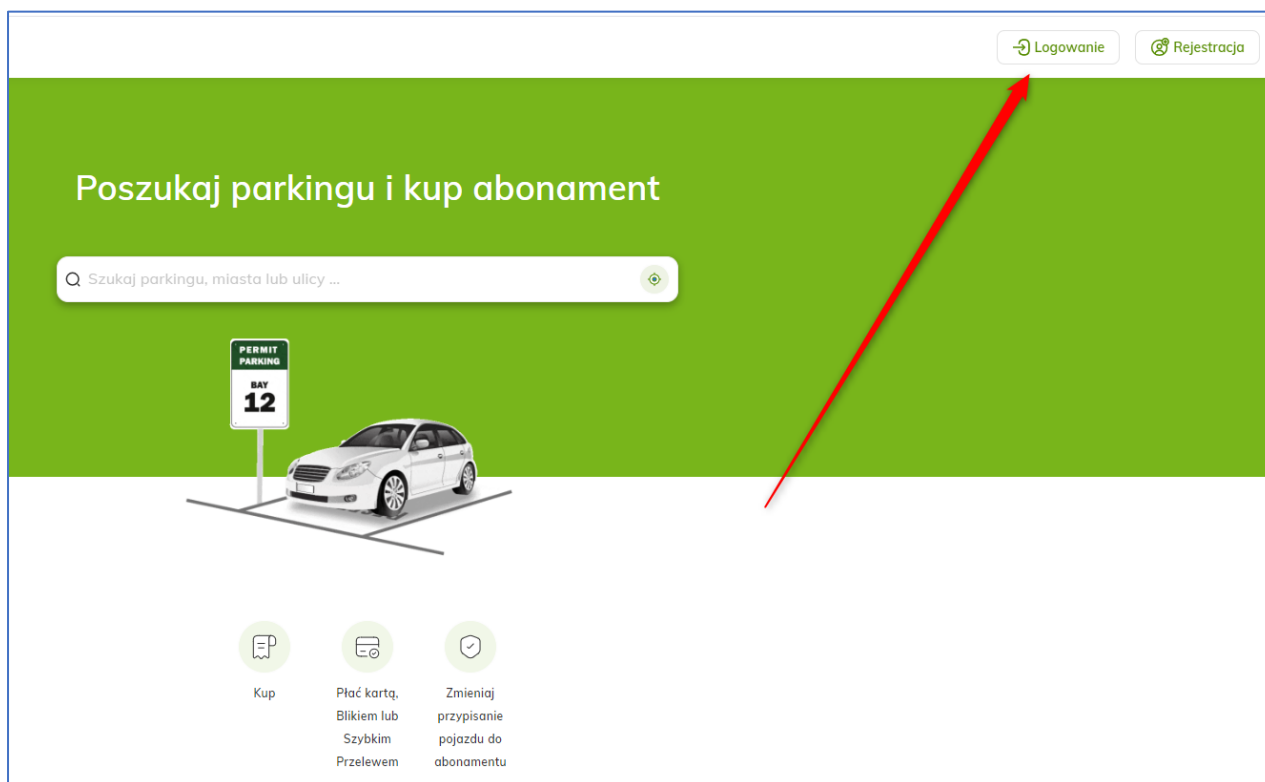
Logowanie

Rejestracja

Poszukaj parkingu i kup abonament

Szukaj parkingu, miasta lub ulicy ...

PERMIT PARKING

BAY 12

Kup

Płać kartą, Blikiem lub Szybkim Przelewem

Zmieniaj przypisanie pojazdu do abonamentu